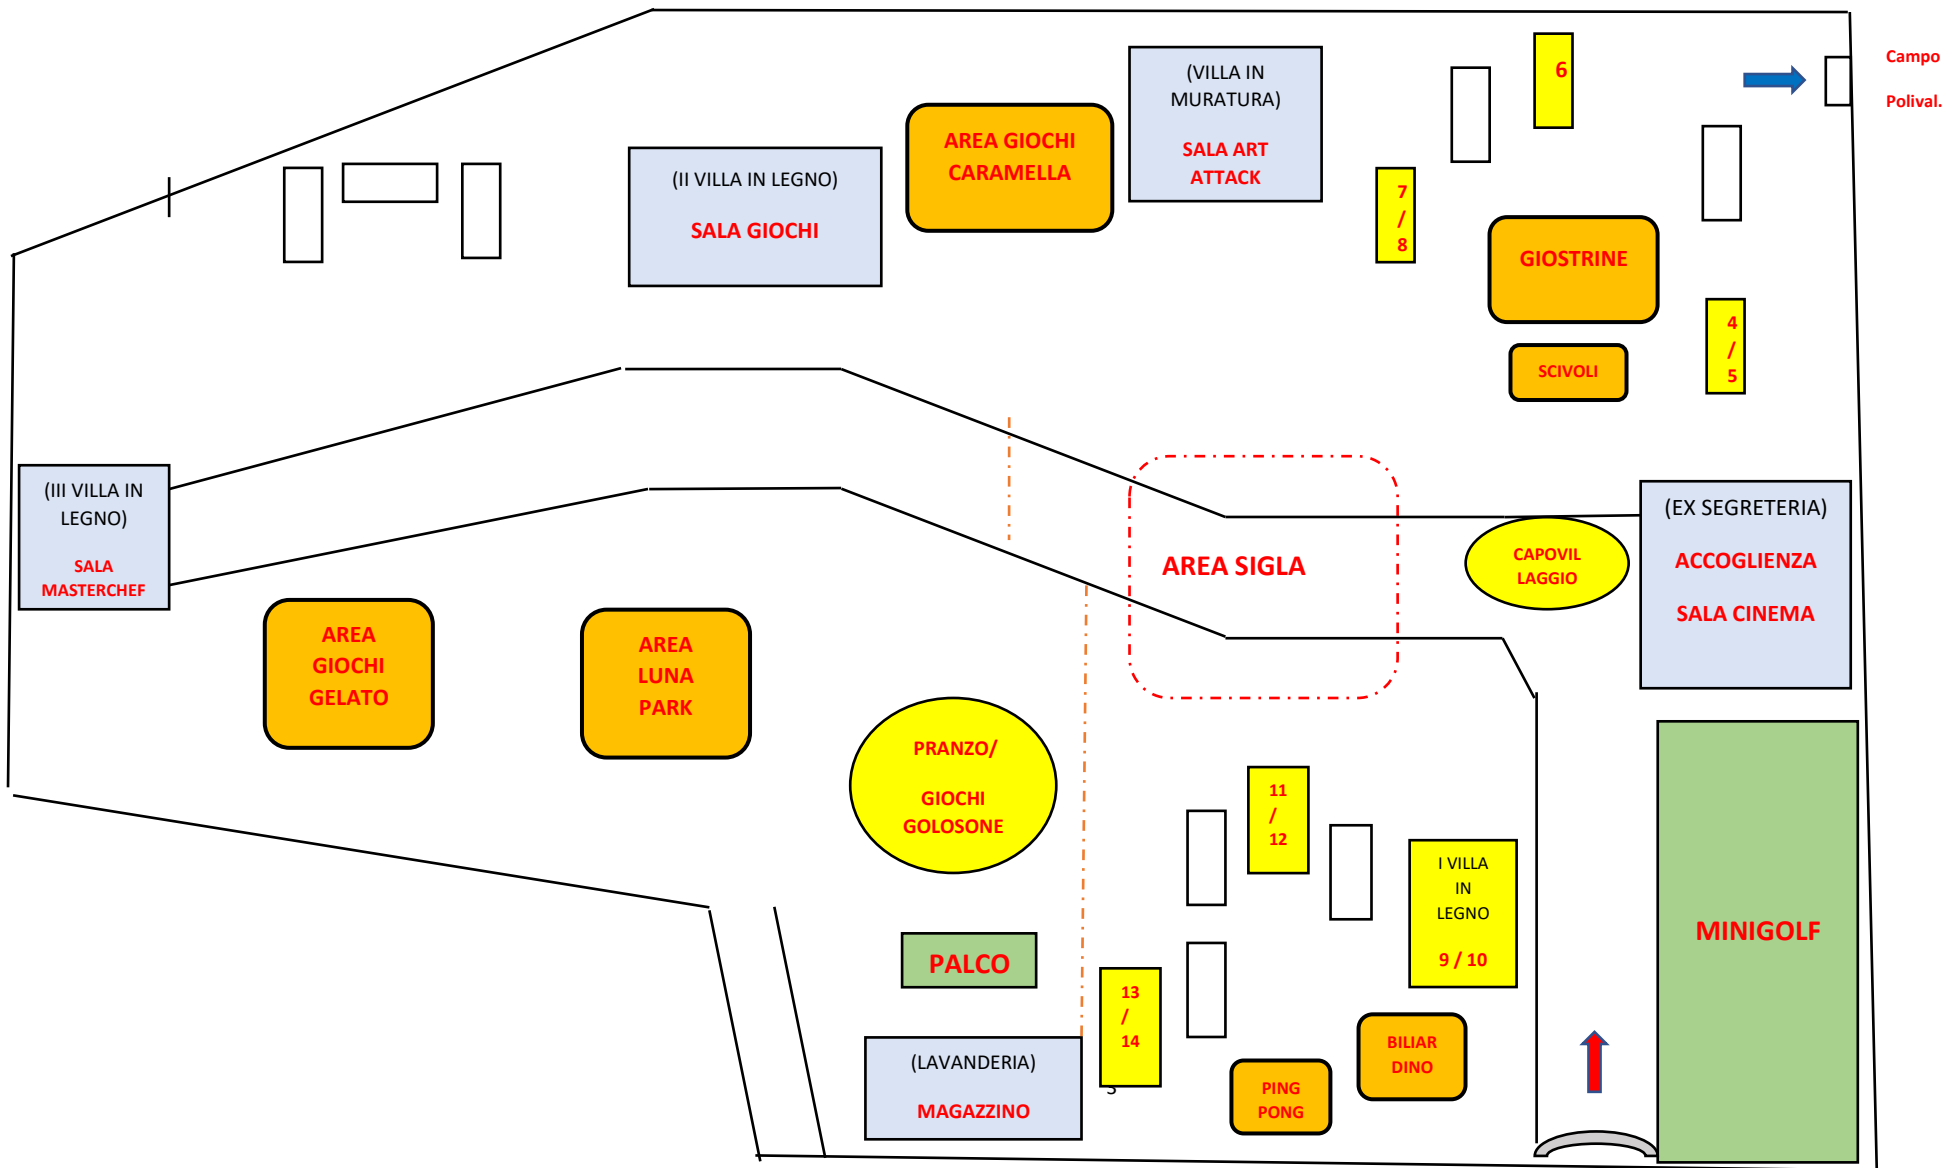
(II VILLA IN LEGNO)

SALA GIOCHI

AREA GIOCHI CARAMELLA

(VILLA IN MURATURA)

SALA ART ATTACK

7 / 8

6

GIOSTRINE

SCIVOLI

4 / 5

Campo

Polival.

(III VILLA IN LEGNO)

SALA MASTERCHEF

AREA SIGLA

CAPOVIL LAGGIO

(EX SEGRETERIA)

ACCOGLIENZA

SALA CINEMA

AREA GIOCHI GELATO

AREA LUNA PARK

PRANZO/

GIOCHI GOLOSONE

11 / 12

I VILLA IN LEGNO

9 / 10

MINIGOLF

PALCO

13 / 14

(LAVANDERIA)

MAGAZZINO

PING PONG

BILIAR DINO